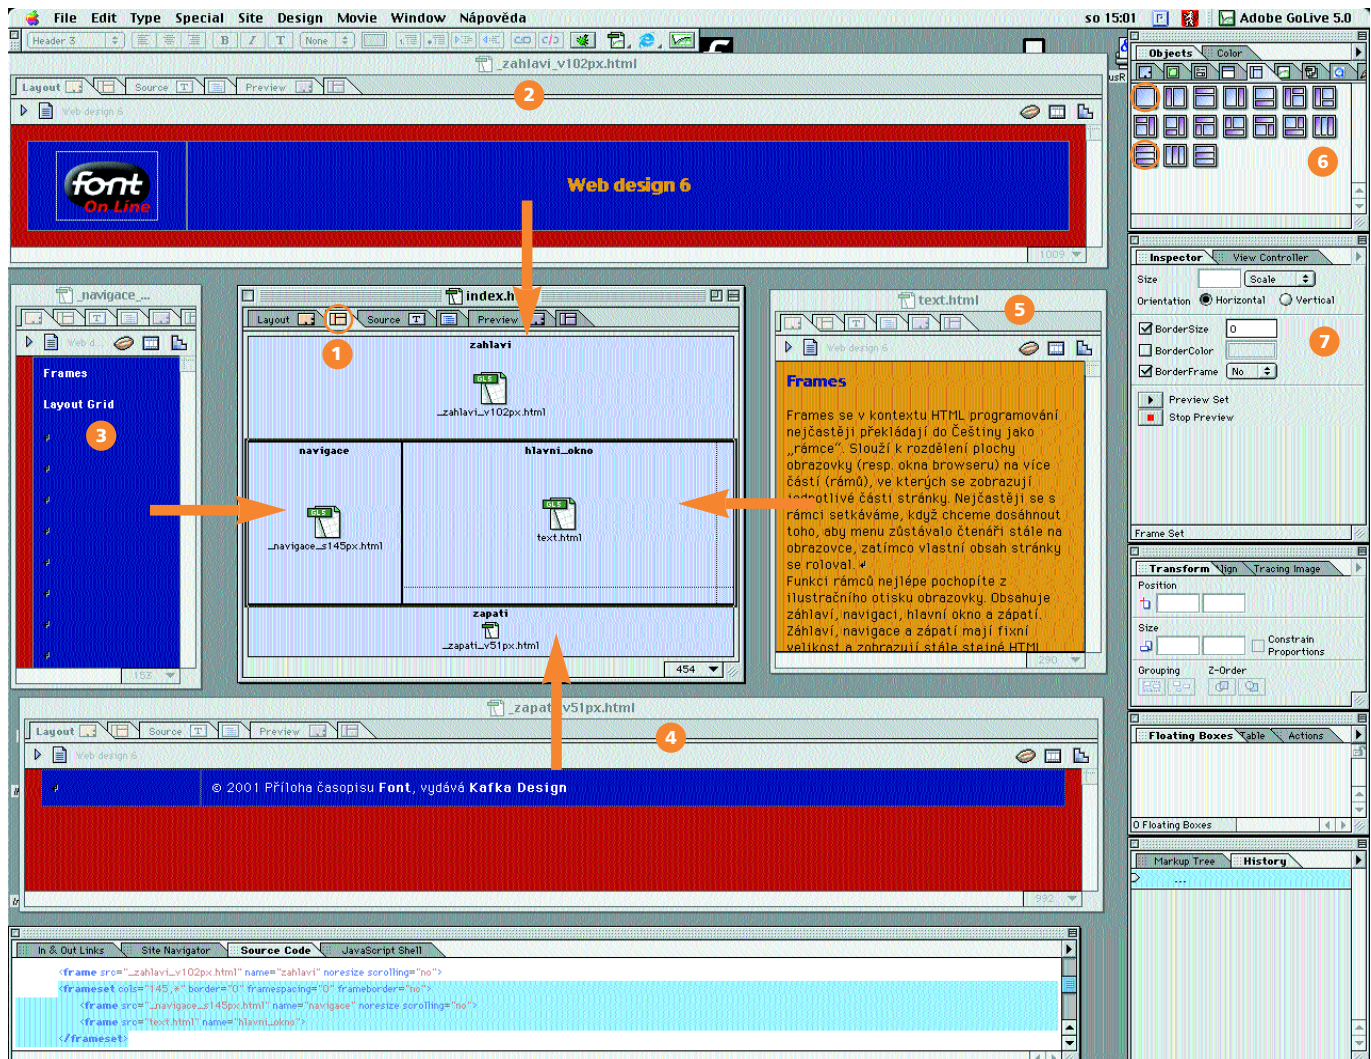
File Edit Type Special Site Design Movie Window Nápověda so 15:01 Adobe GoLive 5.0

Header 3 B I T None

_zahlavi_v102px.html

Layout Source Preview

2

Web design 6

font On Line

Web design 6

1009

_navigace_...

Web d...

Frames

Layout Grid

3

153

index.h

Layout Source Preview

1

zahlavi

_zahlavi_v102px.html

navigace

_navigace_s145px.html

hlavni_okno

text.html

zapati

_zapati_v51px.html

454

text.html

5

Web design 6

Frames

Frames se v kontextu HTML programování nejčastěji překládají do češtiny jako „rámce". Slouží k rozdělení plochy obrazovky (resp. okna browseru) na více částí (rámů), ve kterých se zobrazují jednotlivé části stránky. Nejčastěji se s rámci setkáváme, když chceme dosáhnout toho, aby menu zůstávalo čtenáři stále na obrazovce, zatímco vlastní obsah stránky se roloval.

Funkci rámců nejlépe pochopíte z ilustračního otisku obrazovky. Obsahuje záhlaví, navigaci, hlavní okno a zápatí. Záhlaví, navigace a zápatí mají fixní velikost a zobrazují stále stejné HTML

290

_zapat_v51px.html

Layout Source Preview

4

Web design 6

© 2001 Příloha časopisu Font, vydává Kafka Design

992

Objects Color

6

Inspector View Controller

Size Scale

Orientation Horizontal Vertical

BorderSize 0

BorderColor

BorderFrame No

7

Preview Set

Stop Preview

Frame Set

Transform lign Tracing Image

Position

Size

Constrain Proportions

Grouping Z-Order

Floating Boxes Table Actions

0 Floating Boxes

Markup Tree History

...

In & Out Links Site Navigator Source Code JavaScript Shell

<frame src="_zahlavi_v102px.html" name="zahlavi" noresize scrolling="no">
<frameset cols="145,*" border="0" framespacing="0" frameborder="no">
<frame src="_navigace_s145px.html" name="navigace" noresize scrolling="no">
<frame src="text.html" name="hlavni_okno">
</frameset>